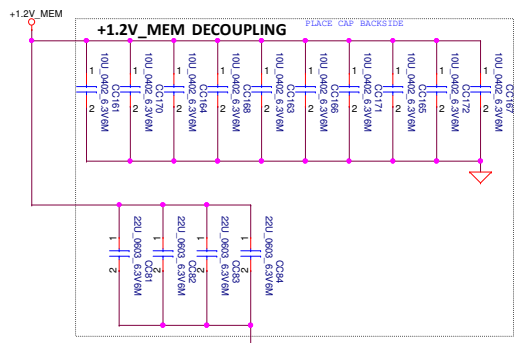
+1.2V_MEM

+1.2V_MEM DECOUPLING

PLACE CAP BACKSIDE

1 2 10U_0402_6.3V6M CC161
1 2 10U_0402_6.3V6M CC170
1 2 10U_0402_6.3V6M CC164
1 2 10U_0402_6.3V6M CC168
1 2 10U_0402_6.3V6M CC163
1 2 10U_0402_6.3V6M CC166
1 2 10U_0402_6.3V6M CC171
1 2 10U_0402_6.3V6M CC165
1 2 10U_0402_6.3V6M CC172
1 2 10U_0402_6.3V6M CC167

1 2 22U_0603_6.3V6M CC81
1 2 22U_0603_6.3V6M CC82
1 2 22U_0603_6.3V6M CC83
1 2 22U_0603_6.3V6M CC84